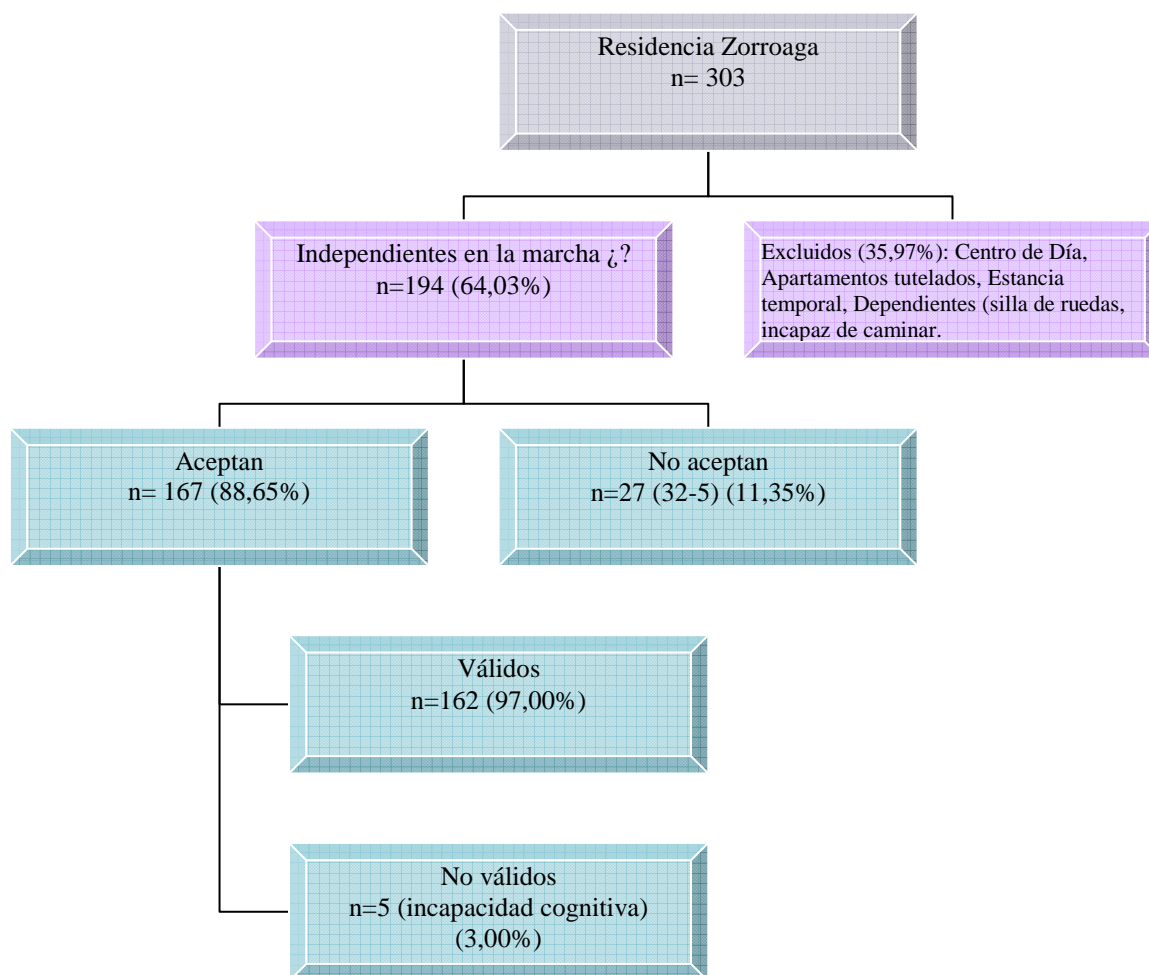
Residencia Zorroaga
n= 303

Independientes en la marcha ¿?
n=194 (64,03%)

Excluidos (35,97%): Centro de Día, Apartamentos tutelados, Estancia temporal, Dependientes (silla de ruedas, incapaz de caminar.

Aceptan
n= 167 (88,65%)

No aceptan
n=27 (32-5) (11,35%)

Válidos
n=162 (97,00%)

No válidos
n=5 (incapacidad cognitiva)
(3,00%)